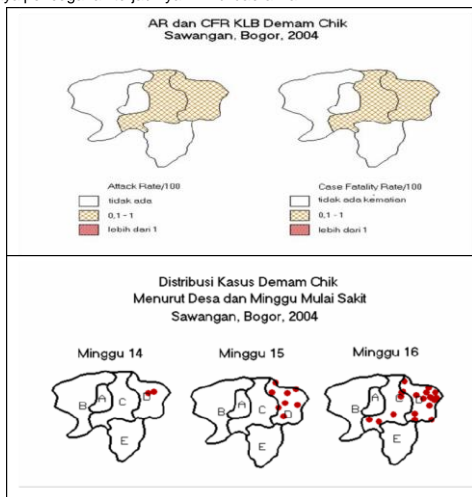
AR dan CFR KLB Demam Chik
Sawangan, Bogor, 2004

Attack Rate/100
tidak ada
0,1 - 1
lebih dari 1

Case Fatality Rate/100
tidak ada kematian
0,1 - 1
lebih dari 1

Distribusi Kasus Demam Chik
Menurut Desa dan Minggu Mulai Sakit
Sawangan, Bogor, 2004

Minggu 14
B A C D E

Minggu 15
B A C D E

Minggu 16
B A C D E